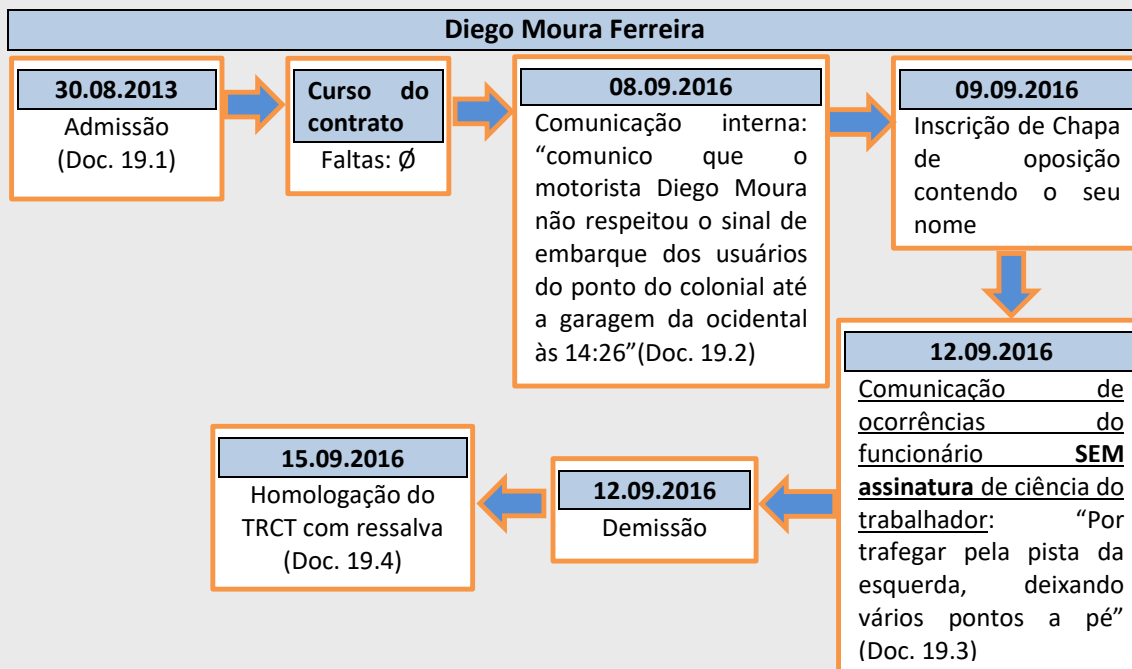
Diego Moura Ferreira

30.08.2013
Admissão
(Doc. 19.1)

Curso do contrato
Faltas: Ø

08.09.2016
Comunicação interna: “comunico que o motorista Diego Moura não respeitou o sinal de embarque dos usuários do ponto do colonial até a garagem da ocidental às 14:26”(Doc. 19.2)

09.09.2016
Inscrição de Chapa de oposição contendo o seu nome

12.09.2016
Comunicação de ocorrências do funcionário **SEM assinatura** de ciência do trabalhador: “Por trafegar pela pista da esquerda, deixando vários pontos a pé” (Doc. 19.3)

12.09.2016
Demissão

15.09.2016
Homologação do TRCT com ressalva
(Doc. 19.4)